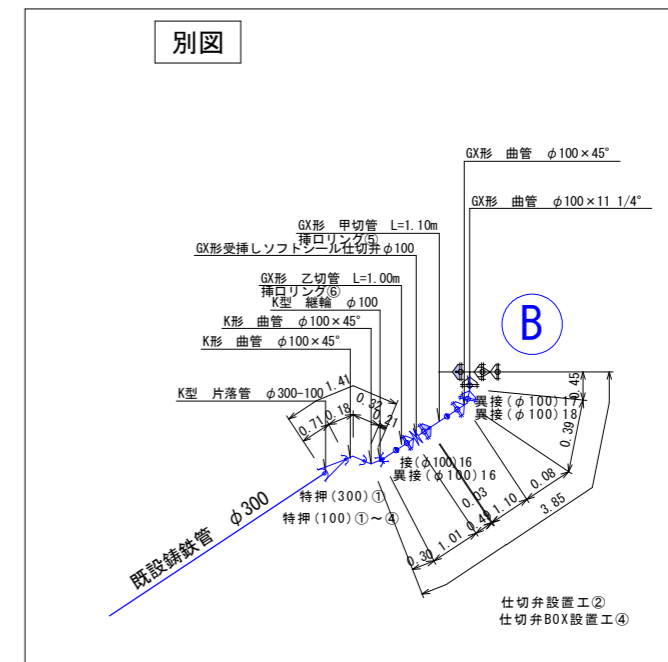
別図

GX形　曲管　φ100×45°

GX形　曲管　φ100×11 1/4°

GX形　甲切管　L=1.10m
挿口リング⑤
GX形受挿しソフトシール仕切弁φ100

GX形　乙切管　L=1.00m
挿口リング⑥
K型　継輪　φ100
K形　曲管　φ100×45°
K形　曲管　φ100×45°

K型　片落管　φ300-100

B

1.41
0.71
0.18
0.32
0.21
0.45
0.39
0.08
0.03
0.40
1.10
3.85
0.30
1.01

異接(φ100)17
異接(φ100)18
接(φ100)16
異接(φ100)16
特押(300)①
特押(100)①～④

既設鋳鉄管　φ300

仕切弁設置工②
仕切弁BOX設置工④